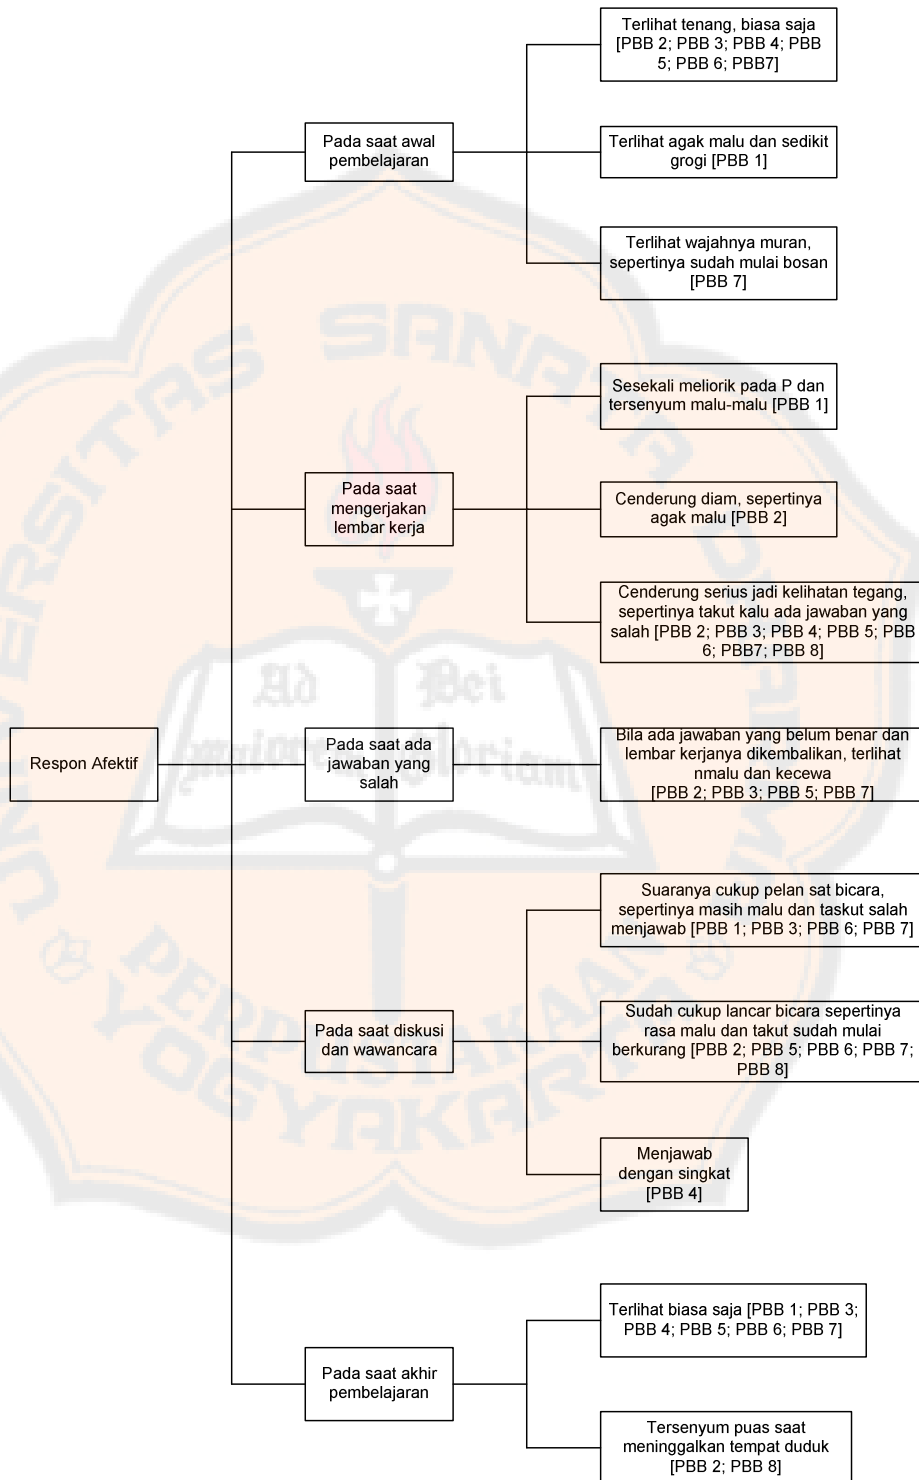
Respon Afektif

Pada saat awal pembelajaran

Terlihat tenang, biasa saja [PBB 2; PBB 3; PBB 4; PBB 5; PBB 6; PBB7]

Terlihat agak malu dan sedikit grogi [PBB 1]

Terlihat wajahnya muran, sepertinya sudah mulai bosan [PBB 7]

Pada saat mengerjakan lembar kerja

Sesekali meliorik pada P dan tersenyum malu-malu [PBB 1]

Cenderung diam, sepertinya agak malu [PBB 2]

Cenderung serius jadi kelihatan tegang, sepertinya takut kalu ada jawaban yang salah [PBB 2; PBB 3; PBB 4; PBB 5; PBB 6; PBB7; PBB 8]

Pada saat ada jawaban yang salah

Bila ada jawaban yang belum benar dan lembar kerjanya dikembalikan, terlihat nmalu dan kecewa [PBB 2; PBB 3; PBB 5; PBB 7]

Pada saat diskusi dan wawancara

Suaranya cukup pelan sat bicara, sepertinya masih malu dan taskut salah menjawab [PBB 1; PBB 3; PBB 6; PBB 7]

Sudah cukup lancar bicara sepertinya rasa malu dan takut sudah mulai berkurang [PBB 2; PBB 5; PBB 6; PBB 7; PBB 8]

Menjawab dengan singkat [PBB 4]

Pada saat akhir pembelajaran

Terlihat biasa saja [PBB 1; PBB 3; PBB 4; PBB 5; PBB 6; PBB 7]

Tersenyum puas saat meninggalkan tempat duduk [PBB 2; PBB 8]